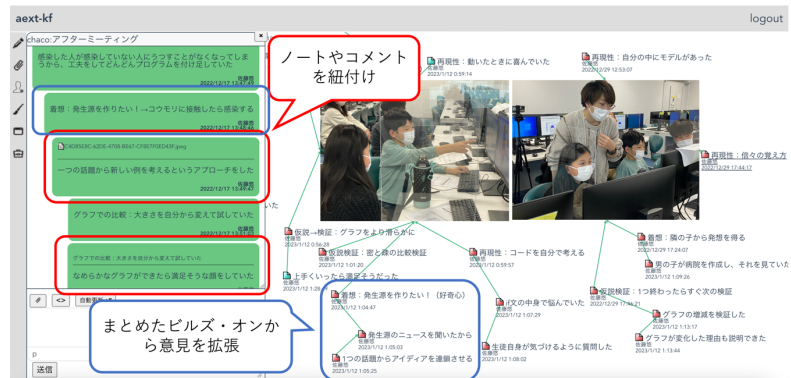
aext-kf

logout

chaco:アフターミーティング

感染した人が感染していない人にうつすことがなくなってしまうから、工夫をしてどんどんプログラムを付け足していた

2022/12/17 13:47:37

着想：発生源を作りたい！→コウモリに接触したら感染する

2022/12/17 13:48:00

C40E5E8C-A2DE-4708-BE67-CF8E7F0ED43F.jpeg

一つの話題から新しい例を考えるというアプローチをした

2022/12/17 13:49:47

グラフでの比較：大きさを自分から変えて試していた

2022/12/17 13:51:00

グラフでの比較：大きさを自分から変えて試していた

なめらかなグラフができたら満足そうな顔をしていた

自動更新

送信

ノートやコメントを紐付け

まとめたビルズ・オンから意見を拡張

再現性：動いたときに喜んでいた
佐藤恵
2023/1/12 0:59:14

再現性：自分の中にモデルがあった
佐藤恵
2022/12/29 12:53:07

再現性：信々の覚え方
佐藤恵
2022/12/29 17:44:17

仮説→検証：グラフをより滑らかに
佐藤恵
2023/1/12 0:56:28

仮説検証：密と森の比較検証
佐藤恵
2023/1/12 1:01:20

上手くいったら満足そうだった
佐藤恵

再現性：コードを自分で考える
佐藤恵
2023/1/12 0:59:57

着想：隣の子から発想を得る
佐藤恵
2022/12/29 17:24:07

男の子が病院を作成し、それを見ていた
佐藤恵
2023/1/12 1:09:26

仮説検証：「1つ終わったら次の検証
佐藤恵
2022/12/29 17:41:21

着想：発生源を作りたい！（好奇心）
佐藤恵
2023/1/12 1:04:47

if文の中身で悩んでいた
佐藤恵
2023/1/12 1:07:29

発生源のニュースを聞いたから
佐藤恵
2023/1/12 1:05:03

1つの話題からアイディアを連鎖させる
佐藤恵
2023/1/12 1:05:25

生徒自身が気づけるように質問した
佐藤恵
2023/1/12 1:08:02

グラフの増減を検証した
佐藤恵
2023/1/12 1:13:17

グラフが変化した理由も説明できた
佐藤恵
2023/1/12 1:13:44